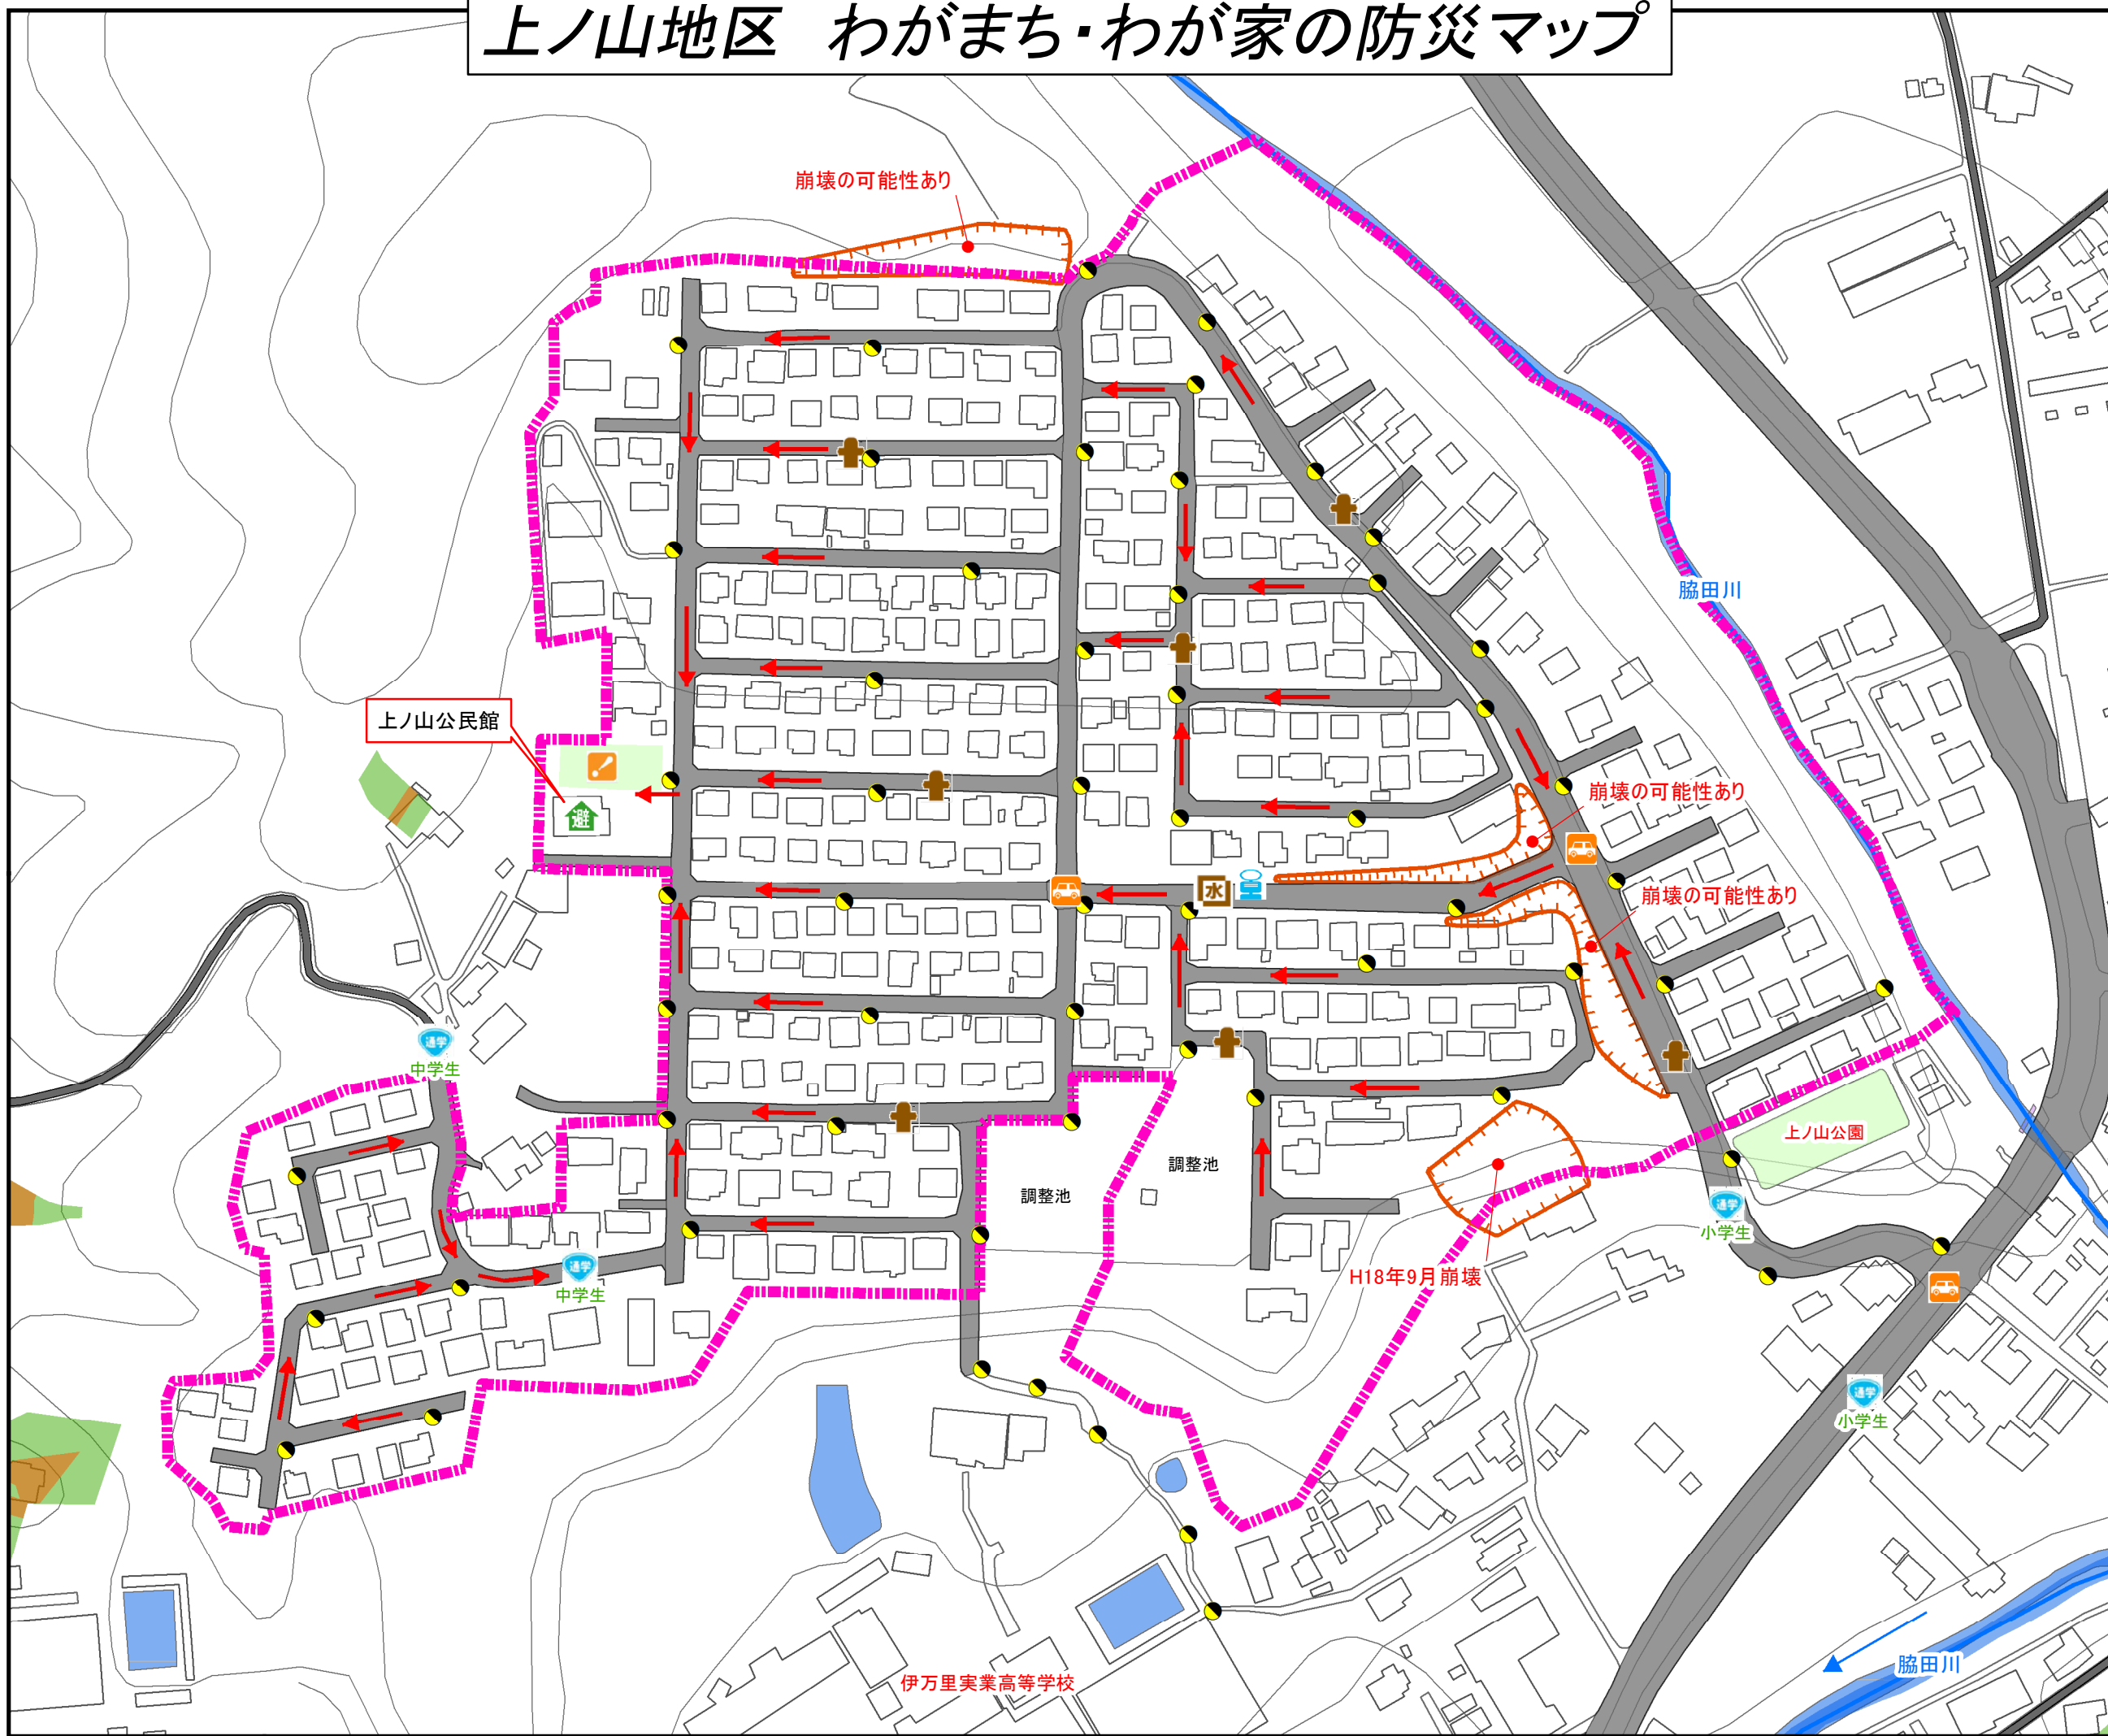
上ノ山地区　わがまち・わが家の防災マップ

崩壊の可能性あり

脇田川

上ノ山公民館

避

崩壊の可能性あり

水

崩壊の可能性あり

通学
中学生

上ノ山公園

調整池

調整池

通学
小学生

通学
中学生

H18年9月崩壊

通学
小学生

伊万里実業高等学校

脇田川